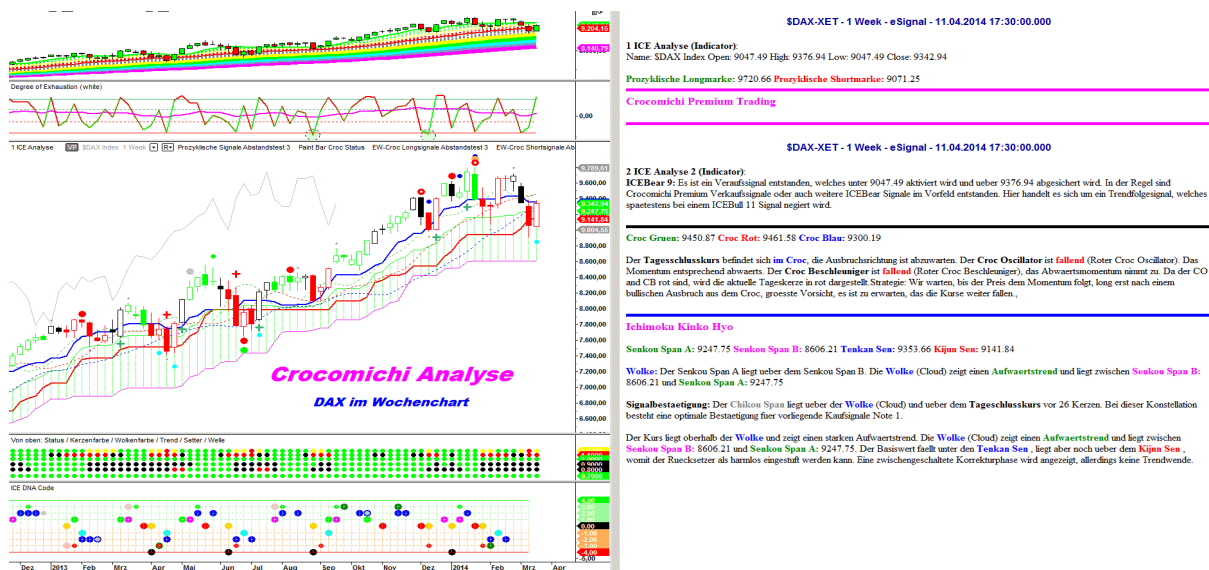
9.204,15
9.140,79
Degree of Exhaustion (white)
0,00
1 ICE Analyse  MP $DAX Index 1 Week  Prozyklische Signale Abstandstest 3  Paint Bar Croc Status  EW-Croc Longsignale Abstandstest 3  EW-Croc Shortsignale Ab
9.709,61
9.600,00
9.400,00
9.342,94
9.247,75
9.141,84
9.004,55
8.800,00
8.600,00
8.400,00
8.200,00
8.000,00
7.800,00
7.600,00
7.400,00
7.200,00
7.000,00
6.800,00
6.600,00
Crocomichi Analyse
DAX im Wochenchart
Von oben: Status / Kerzenfarbe / Wolkenfarbe / Trend / Setter / Welle
ICE DNA Code
0,00
-4,00
-6,00
Dez 2013 Feb Mrz Apr Mai Jun Jul Aug Sep Okt Nov Dez 2014 Feb Mrz Apr

$DAX-XET - 1 Week - eSignal - 11.04.2014 17:30:00.000

1 ICE Analyse (Indicator):
Name: $DAX Index Open: 9047.49 High: 9376.94 Low: 9047.49 Close: 9342.94

Prozyklische Longmarke: 9720.66 Prozyklische Shortmarke: 9071.25

Crocomichi Premium Trading

$DAX-XET - 1 Week - eSignal - 11.04.2014 17:30:00.000

2 ICE Analyse 2 (Indicator):
ICEBear 9: Es ist ein Verkaufssignal entstanden, welches unter 9047.49 aktiviert wird und ueber 9376.94 abgesichert wird. In der Regel sind Crocomichi Premium Verkaufssignale oder auch weitere ICEBear Signale im Vorfeld entstanden. Hier handelt es sich um ein Trendfolgesignal, welches spaetestens bei einem ICEBull 11 Signal negiert wird.

Croc Gruen: 9450.87 Croc Rot: 9461.58 Croc Blau: 9300.19

Der Tagesschlusskurs befindet sich im Croc, die Ausbruchsrichtung ist abzuwarten. Der Croc Oscillator ist fallend (Roter Croc Oscillator). Das Momentum entsprechend abwaerts. Der Croc Beschleuniger ist fallend (Roter Croc Beschleuniger), das Abwaertsmomentum nimmt zu. Da der CO und CB rot sind, wird die aktuelle Tageskerze in rot dargestellt Strategie: Wir warten, bis der Preis dem Momentum folgt, long erst nach einem bullischen Ausbruch aus dem Croc, groesste Vorsicht, es ist zu erwarten, das die Kurse weiter fallen.,

Ichimoku Kinko Hyo

Senkou Span A: 9247.75 Senkou Span B: 8606.21 Tenkan Sen: 9353.66 Kijun Sen: 9141.84

Wolke: Der Senkou Span A liegt ueber dem Senkou Span B. Die Wolke (Cloud) zeigt einen Aufwaertstrend und liegt zwischen Senkou Span B: 8606.21 und Senkou Span A: 9247.75

Signalbestaetigung: Der Chikou Span liegt ueber der Wolke (Cloud) und ueber dem Tageschlusskurs vor 26 Kerzen. Bei dieser Konstellation besteht eine optimale Bestaetigung fuer vorliegende Kaufsignale Note 1.

Der Kurs liegt oberhalb der Wolke und zeigt einen starken Aufwertstrend. Die Wolke (Cloud) zeigt einen Aufwaertstrend und liegt zwischen Senkou Span B: 8606.21 und Senkou Span A: 9247.75. Der Basiswert faellt unter den Tenkan Sen , liegt aber noch ueber dem Kijun Sen , womit der Ruecksetzer als harmlos eingestuft werden kann. Eine zwischengeschaltete Korrekturphase wird angezeigt, allerdings keine Trendwende.